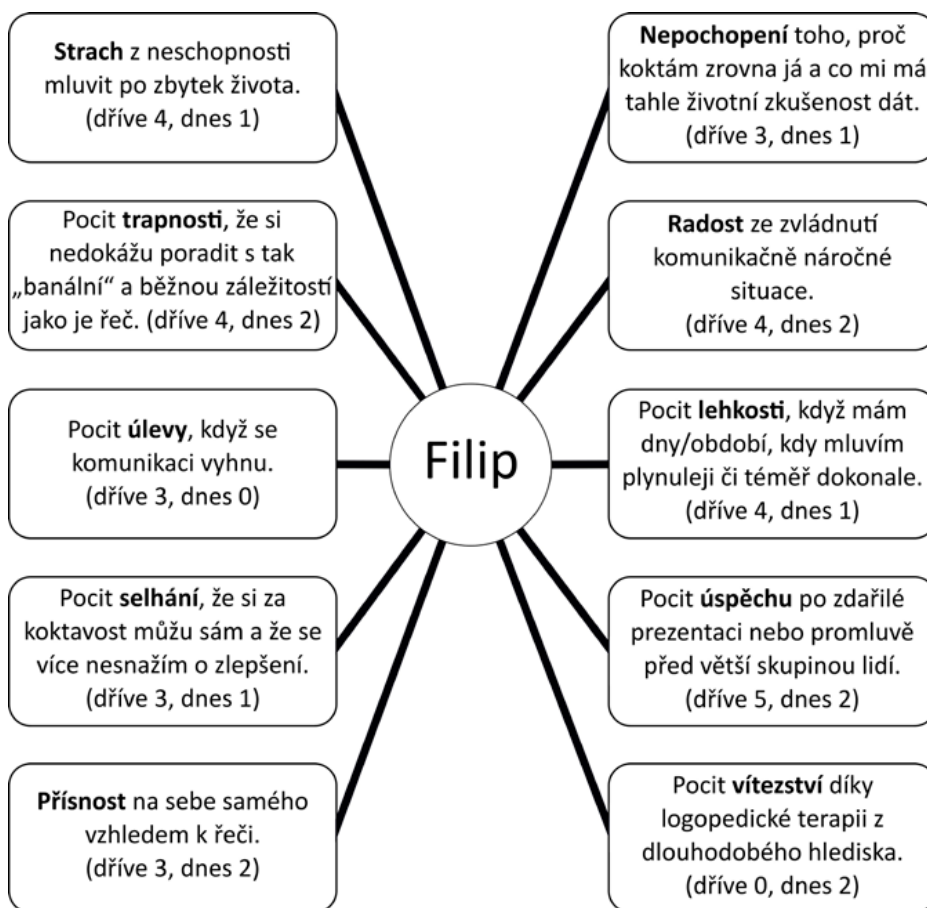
Strach z neschopnosti mluvit po zbytek života. (dříve 4, dnes 1)

Pocit trapnosti, že si nedokážu poradit s tak „banální" a běžnou záležitostí jako je řeč. (dříve 4, dnes 2)

Pocit úlevy, když se komunikaci vyhnu. (dříve 3, dnes 0)

Pocit selhání, že si za koktavost můžu sám a že se více nesnažím o zlepšení. (dříve 3, dnes 1)

Přísnost na sebe samého vzhledem k řeči. (dříve 3, dnes 2)

Filip

Nepochopení toho, proč koktám zrovna já a co mi má tahle životní zkušenost dát. (dříve 3, dnes 1)

Radost ze zvládnutí komunikačně náročné situace. (dříve 4, dnes 2)

Pocit lehkosti, když mám dny/období, kdy mluvím plynuleji či téměř dokonale. (dříve 4, dnes 1)

Pocit úspěchu po zdařilé prezentaci nebo promluvě před větší skupinou lidí. (dříve 5, dnes 2)

Pocit vítezství díky logopedické terapii z dlouhodobého hlediska. (dříve 0, dnes 2)